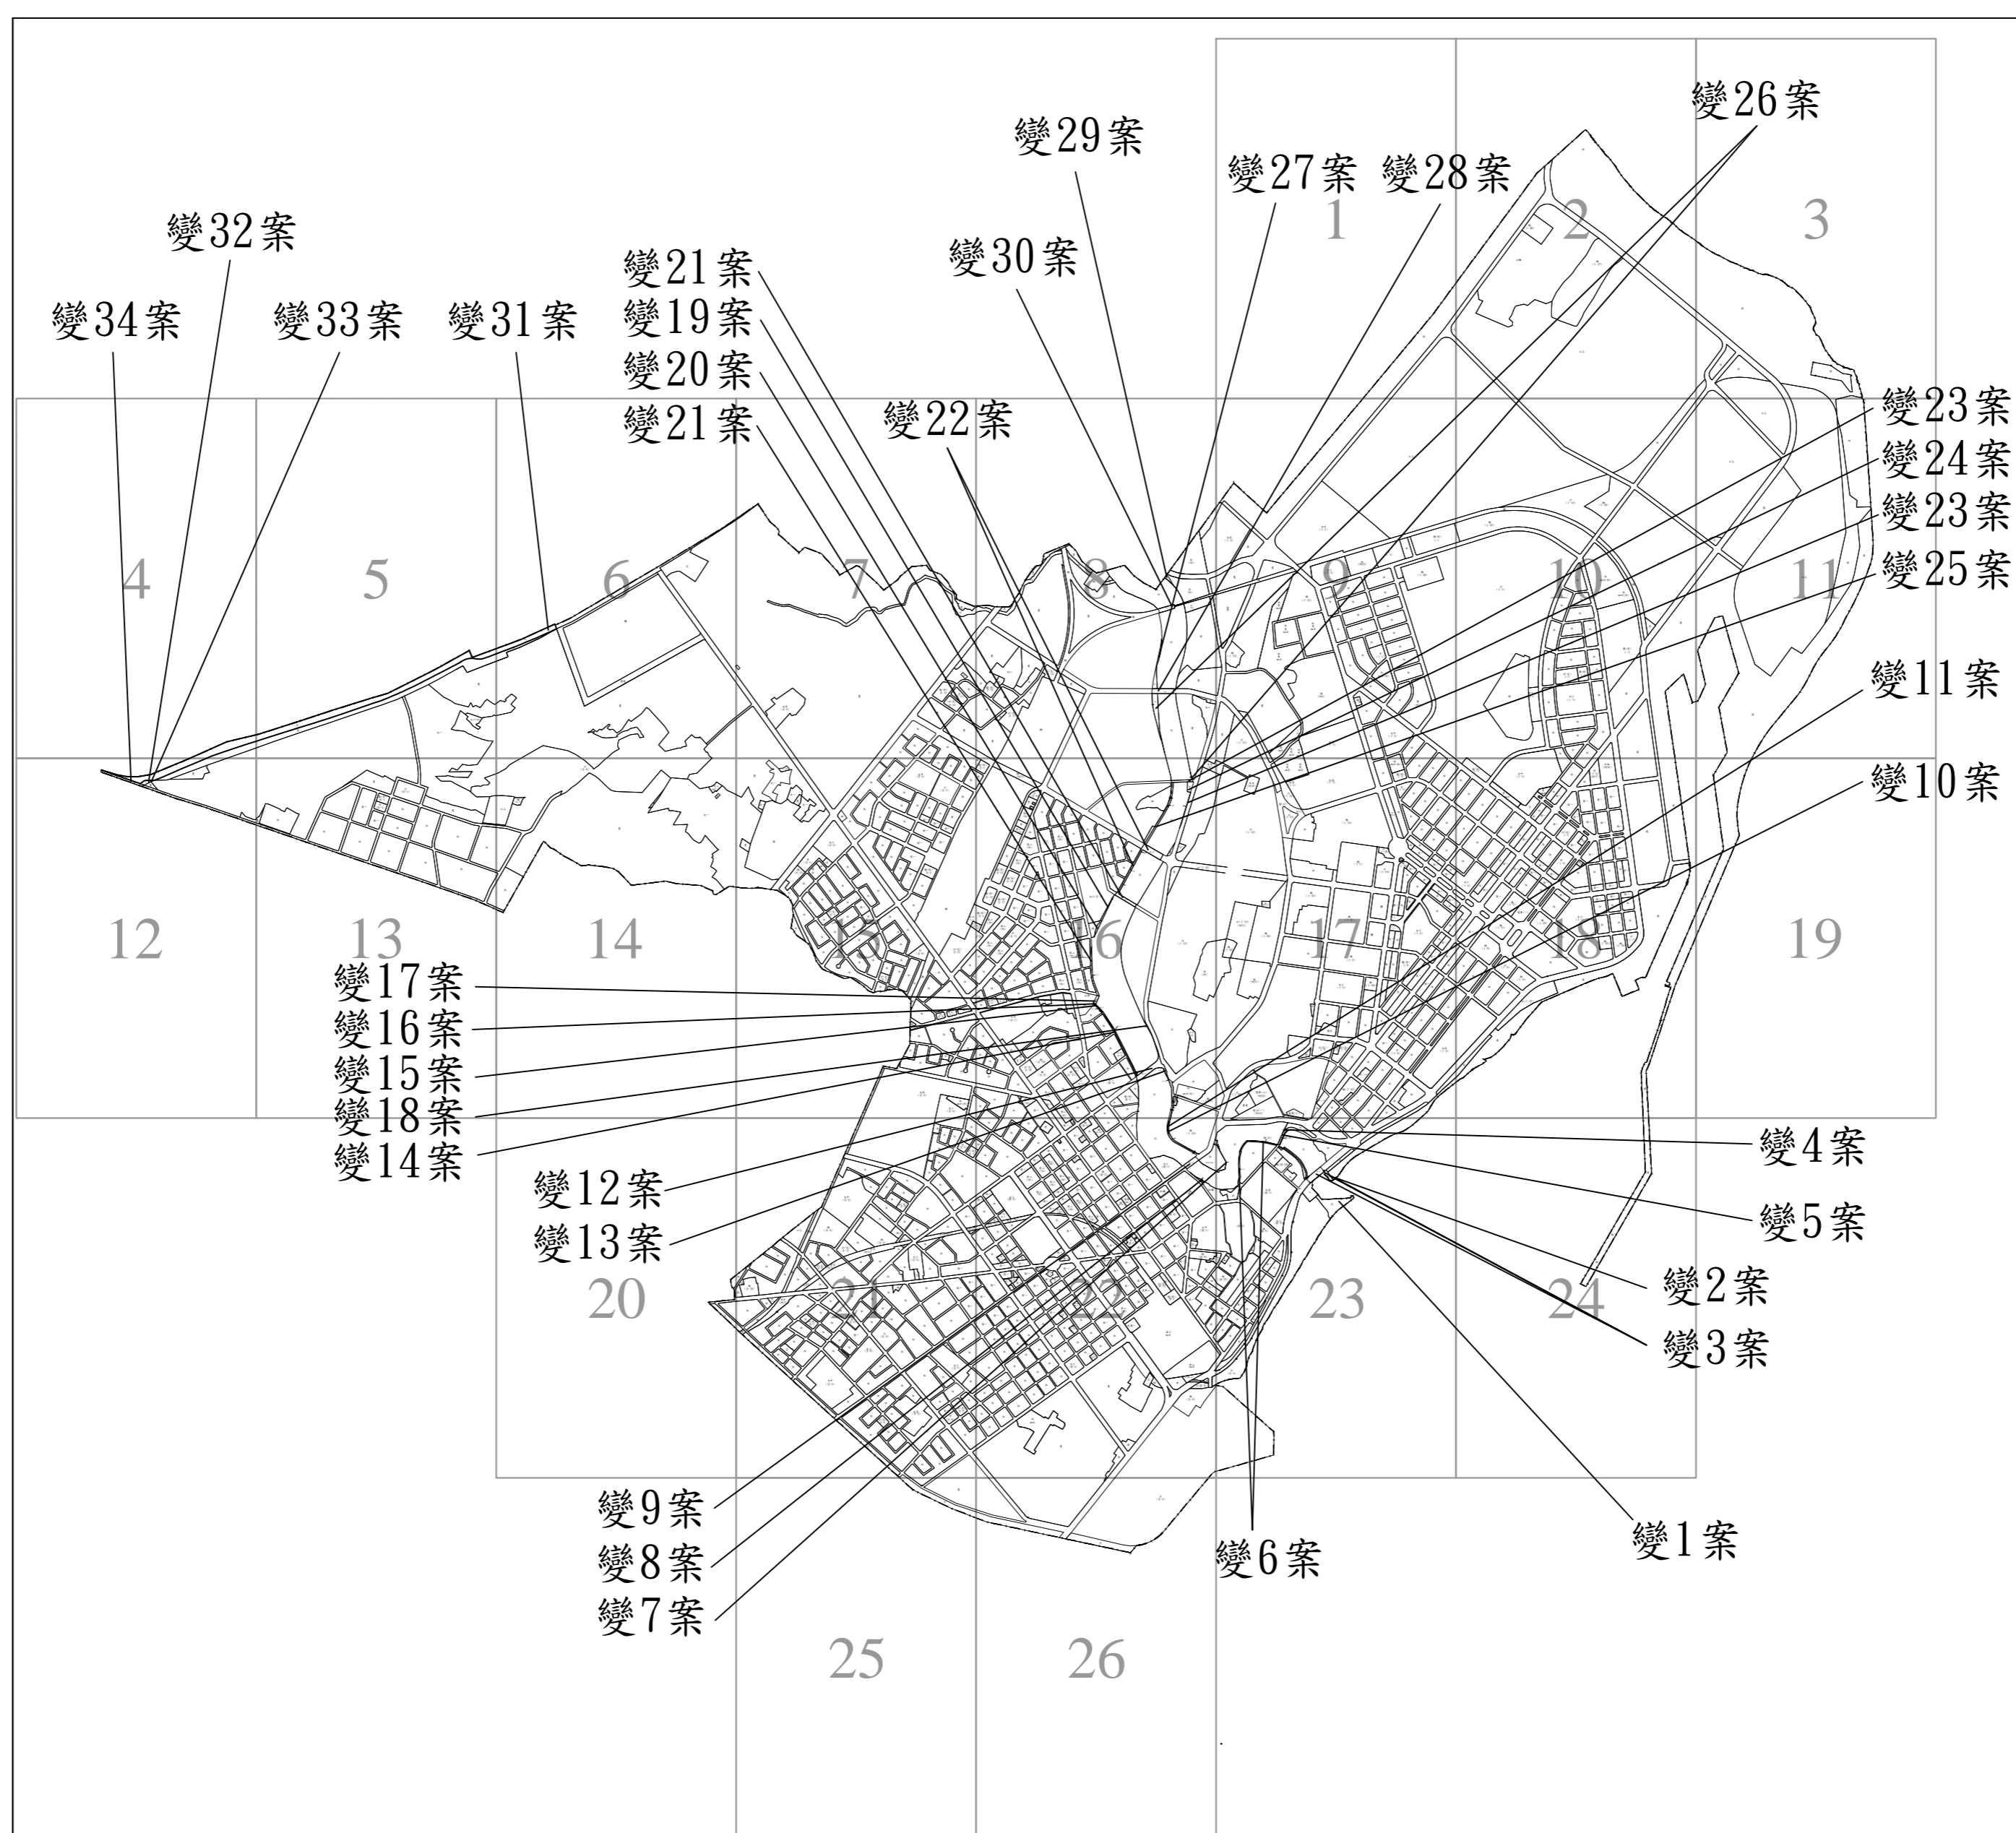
變26案

變29案

變27案 變28案

1 2 3

變32案

變21案

變30案

變34案 變33案 變31案

變19案

變20案

變21案

變22案

變23案

變24案

變23案

變25案

4 5 6 7 8 9 10 11

變11案

變10案

12 13 14 15 16 17 18 19

變17案

變16案

變15案

變18案

變14案

變12案

變13案

變4案

變5案

變2案

變3案

20 21 22 23 24

變9案

變8案

變7案

變6案

變1案

25 26